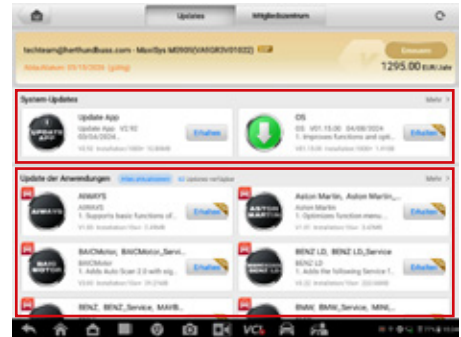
Updates

Mitgliedszentrum

techteam@herthundbuss.com - MaxiSys MS900(VAIGR3V01022)

Aktualisieren 05/18/2026 (gültig)

Erneuern

1295.00 EUR/Jahr

System-Updates

Mehr >

UPDATE APP

Update App

Update App V2.92

05/04/2024...

Erhalten

OS

OS V01.15.00 04/06/2024

1. Improves functions and opti...

Erhalten

Update der Anwendungen

Alle aktualisieren

Mehr >

AIWAYS

AIWAYS

AIWAYS

1. Supports basic functions of...

Erhalten

Aston Martin, Aston Martin_...

Aston Martin

1. Optimizes function menu ...

Erhalten

BAICMotor, BAICMotor_Servi...

BAICMotor

1. Adds Auto Scan 2.0 with eig...

Erhalten

BENZ LD, BENZ LD_Service

BENZ LD

1. Adds the following Service f...

Erhalten

BENZ, BENZ_Service, MAYB...

BMW, BMW_Service, MINI,...

VCI